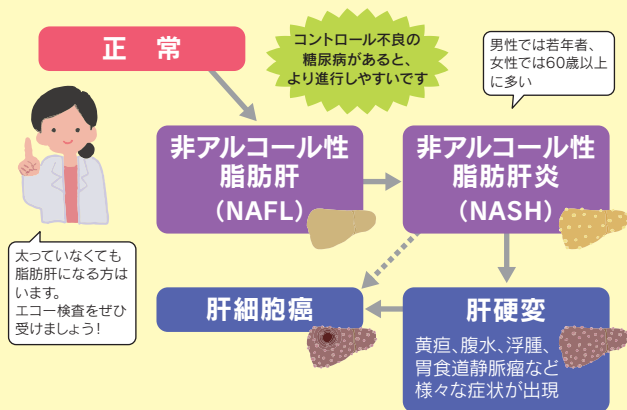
正　常

コントロール不良の糖尿病があると、より進行しやすいです

男性では若年者、女性では60歳以上に多い

非アルコール性脂肪肝（NAFL）

非アルコール性脂肪肝炎（NASH）

太っていなくても脂肪肝になる方はいます。エコー検査をぜひ受けてましょう！

肝細胞癌

肝硬変

黄疸、腹水、浮腫、胃食道静脈瘤など様々な症状が出現